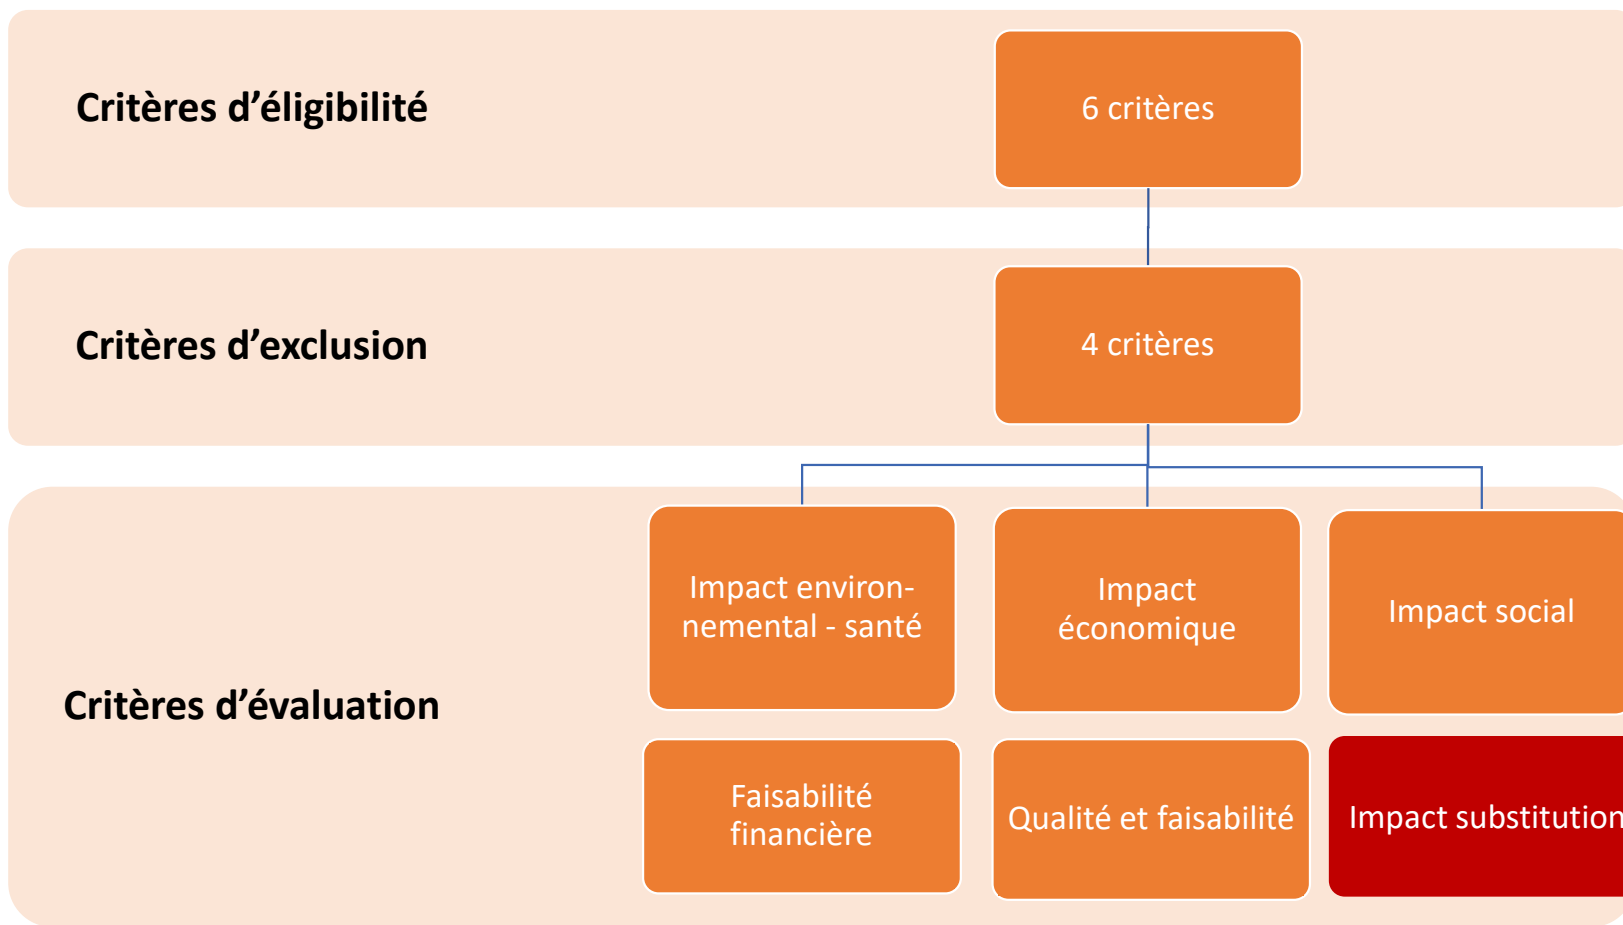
Critères d’éligibilité

6 critères

Critères d’exclusion

4 critères

Critères d’évaluation

Impact environnemental - santé

Impact économique

Impact social

Faisabilité financière

Qualité et faisabilité

Impact substitution